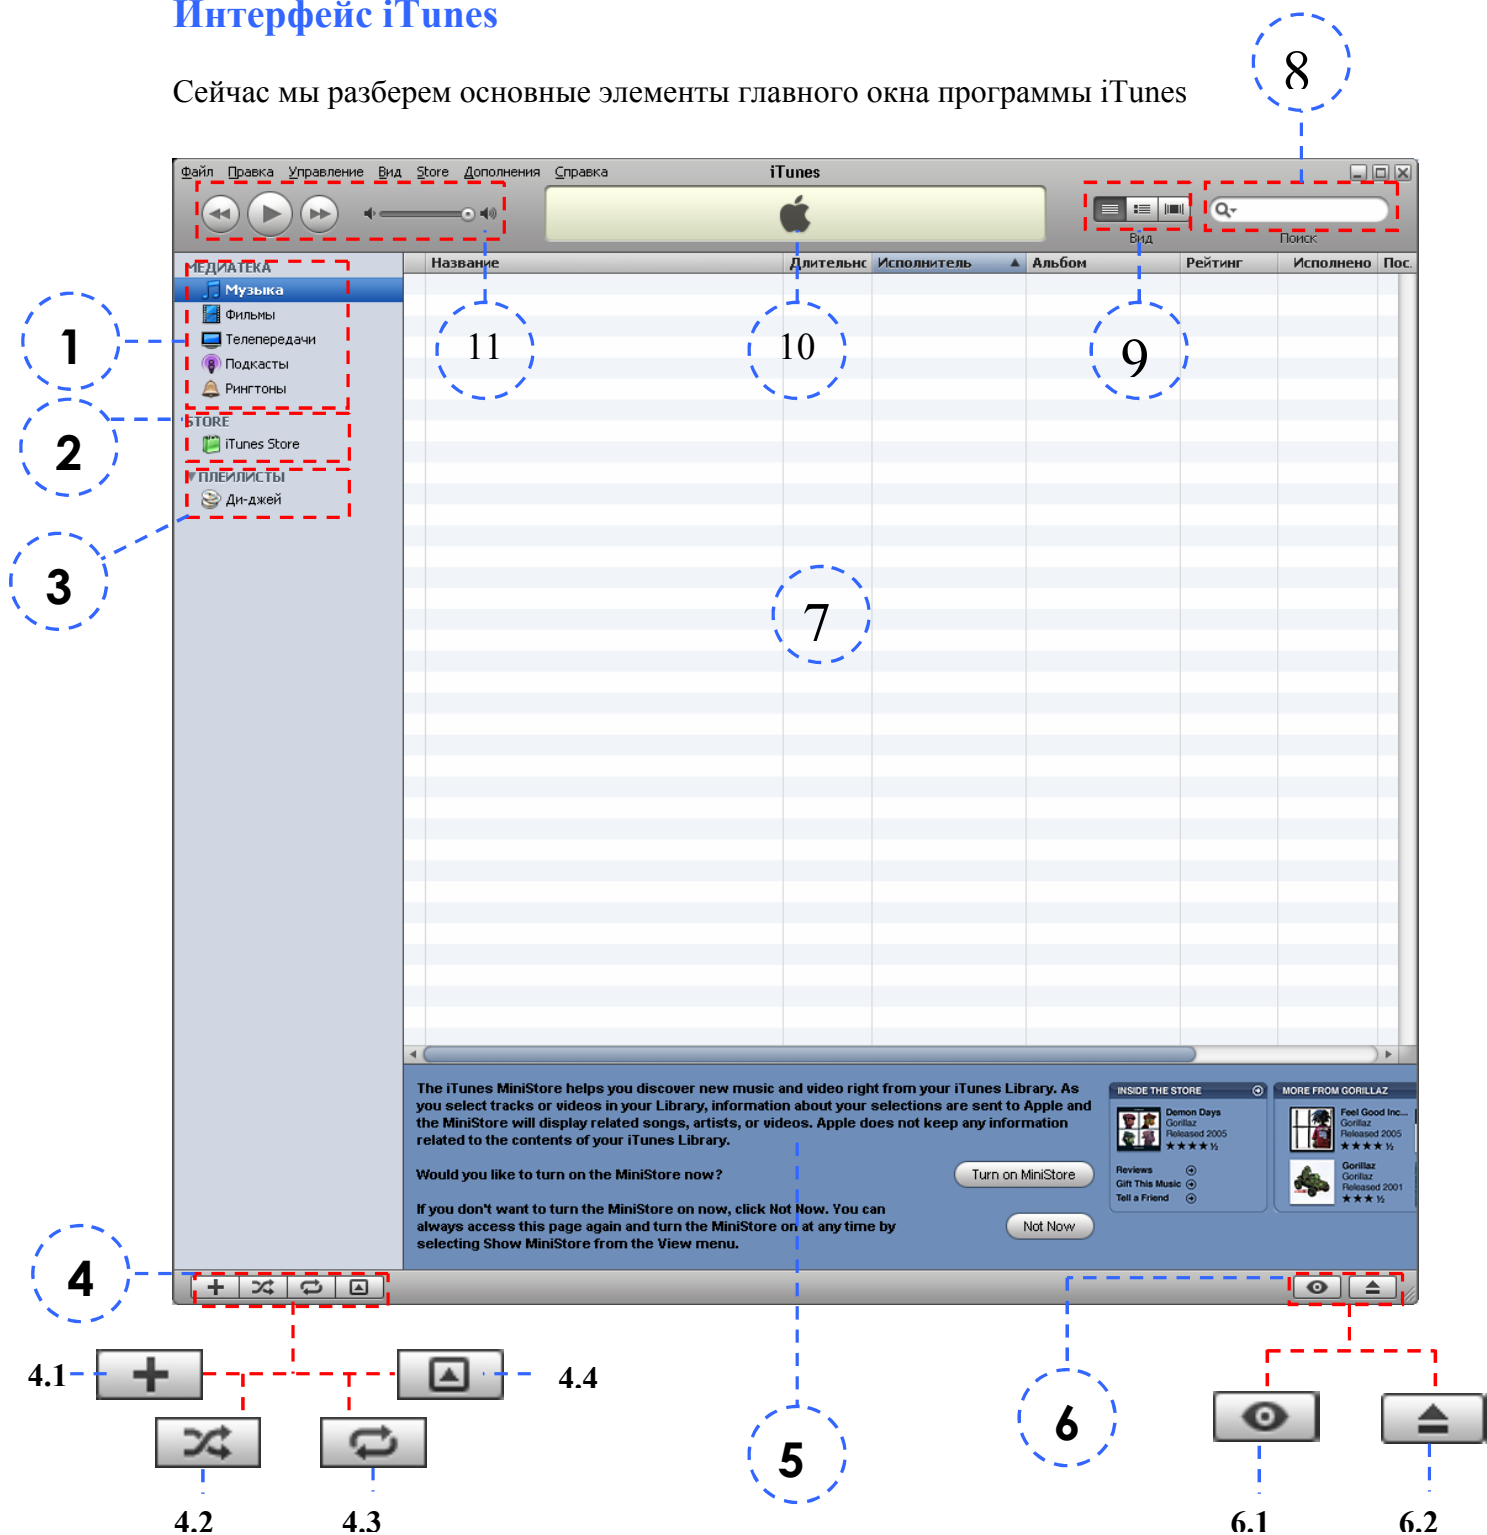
Интерфейс iTunes

Сейчас мы разберем основные элементы главного окна программы iTunes

8

Файл Правка Управление Вид Store Дополнения Справка

iTunes

Вид

Поиск

МЕДИАТЕКА

Музыка

Фильмы

Телепередачи

Подкасты

Рингтоны

STORE

iTunes Store

ПЛЕЙЛИСТЫ

Ди-джей

| Название | Длительнс | Исполнитель | Альбом | Рейтинг | Исполнено | Пос. |
|---|---|---|---|---|---|---|

1

2

3

11

10

9

7

The iTunes MiniStore helps you discover new music and video right from your iTunes Library. As you select tracks or videos in your Library, information about your selections are sent to Apple and the MiniStore will display related songs, artists, or videos. Apple does not keep any information related to the contents of your iTunes Library.

Would you like to turn on the MiniStore now?

Turn on MiniStore

If you don't want to turn the MiniStore on now, click Not Now. You can always access this page again and turn the MiniStore on at any time by selecting Show MiniStore from the View menu.

Not Now

INSIDE THE STORE

Demon Days
Gorillaz
Released 2005

Reviews
Gift This Music
Tell a Friend

MORE FROM GORILLAZ

Feel Good Inc...
Gorillaz
Released 2005

Gorillaz
Gorillaz
Released 2001

4

4.1

4.4

4.2

4.3

5

6

6.1

6.2